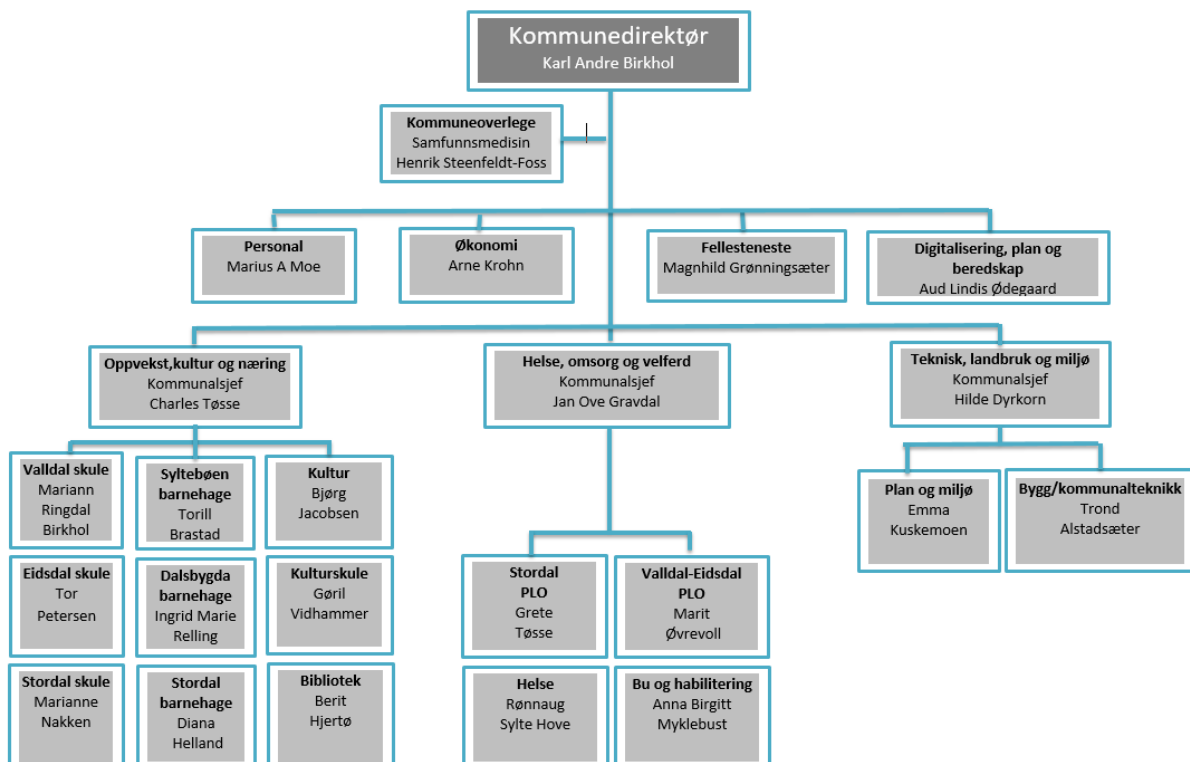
Kommunedirektør
Karl Andre Birkhol

Kommuneoverlege
Samfunnsmedisin
Henrik Steenfeldt-Foss

Personal
Marius A Moe

Økonomi
Arne Krohn

Fellesteneste
Magnhild Grønningsæter

Digitalisering, plan og beredskap
Aud Lindis Ødegaard

Oppvekst,kultur og næring
Kommunalsjef
Charles Tøsse

Helse, omsorg og velferd
Kommunalsjef
Jan Ove Gravdal

Teknisk, landbruk og miljø
Kommunalsjef
Hilde Dyrkorn

Valldal skule
Mariann
Ringdal
Birkhol

Syltebøen barnehage
Torill
Brastad

Kultur
Bjørg
Jacobsen

Eidsdal skule
Tor
Petersen

Dalsbygda barnehage
Ingrid Marie
Relling

Kulturskule
Gøril
Vidhammer

Stordal skule
Marianne
Nakken

Stordal barnehage
Diana
Helland

Bibliotek
Berit
Hjertø

Plan og miljø
Emma
Kuskemoen

Bygg/kommunalteknikk
Trond
Alstadsæter

Stordal PLO
Grete
Tøsse

Valldal-Eidsdal PLO
Marit
Øvrevoll

Helse
Rønnaug
Sylte Hove

Bu og habilitering
Anna Birgitt
Myklebust